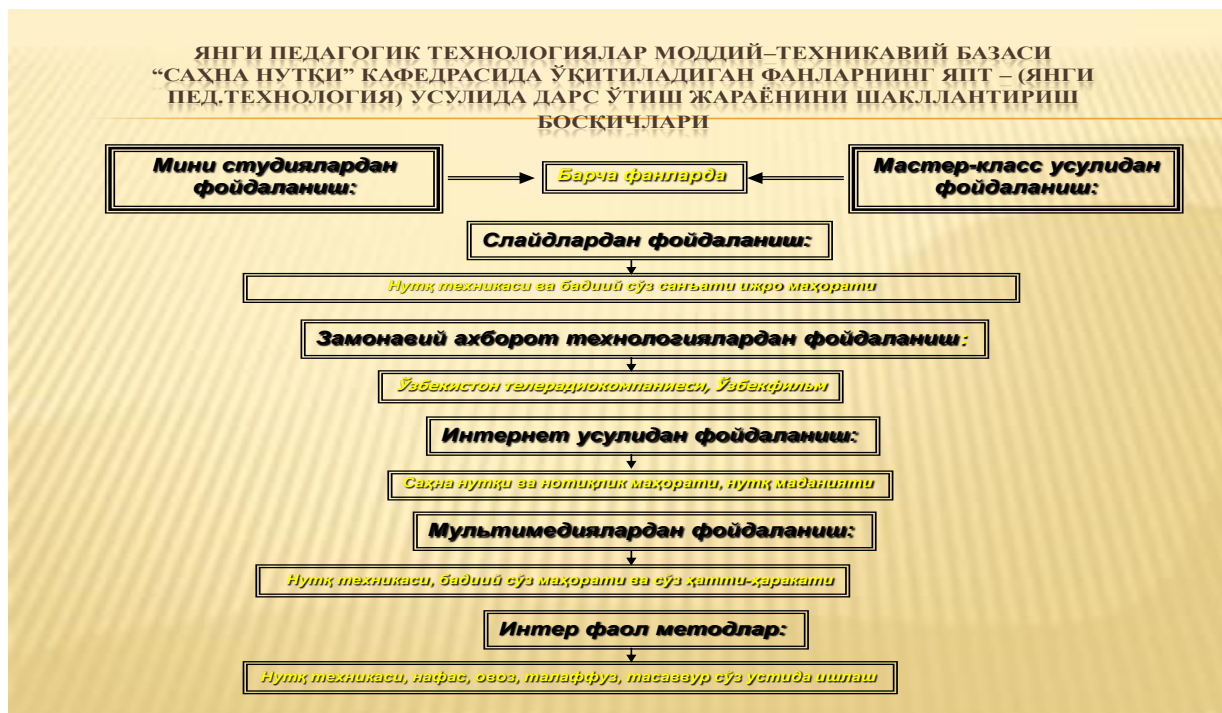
ЯНГИ ПЕДАГОГИК ТЕХНОЛОГИЯЛАР МОДДИЙ–ТЕХНИКАВИЙ БАЗАСИ “САҲНА НУТҚИ” КАФЕДРАСИДА ЎҚИТИЛАДИГАН ФАНЛАРНИНГ ЯПТ – (ЯНГИ ПЕД.ТЕХНОЛОГИЯ) УСУЛИДА ДАРС ЎТИШ ЖАРАЁНИНИ ШАКЛЛАНТИРИШ БОСҚИЧЛАРИ

Мини студиялардан фойдаланиш:

Барча фанларда

Мастер-класс усулидан фойдаланиш:

Слайдлардан фойдаланиш:

Нутқ техникаси ва бадиий сўз санъати ижро маҳорати

Замонавий ахборот технологиялардан фойдаланиш:

Ўзбекистон телерадиокомпаниеси, Ўзбекфильм

Интернет усулидан фойдаланиш:

Саҳна нутқи ва нотиқлик маҳорати, нутқ маданияти

Мультимедиялардан фойдаланиш:

Нутқ техникаси, бадиий сўз маҳорати ва сўз ҳатти-ҳаракати

Интер фаол методлар:

Нутқ техникаси, нафас, овоз, талаффуз, тасаввур сўз устида ишлаш